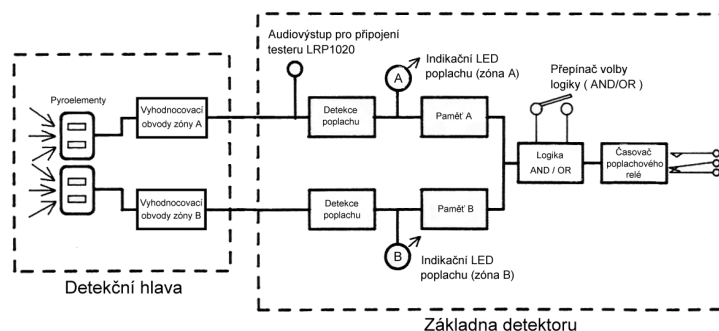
Audiovýstup pro připojení testeru LRP1020

Indikační LED poplachu (zóna A)

Přepínač volby logiky ( AND/OR )

Pyroelementy

Vyhodnocovací obvody zóny A

Detekce poplachu

A

Paměť A

Logika AND / OR

Časovač poplachového relé

Vyhodnocovací obvody zóny B

Detekce poplachu

Paměť B

B

Indikační LED poplachu (zóna B)

Detekční hlava

Základna detektoru